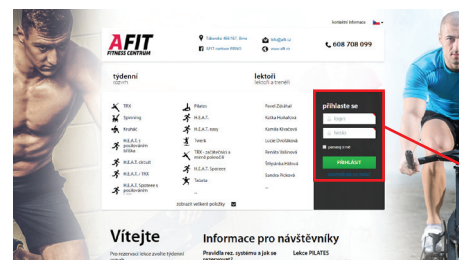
kontaktní informace

AFIT FITNESS CENTRUM

Táborská 466/167, Brno
AFIT centrum BRNO
info@afit.cz
www.afit.cz
608 708 099

týdenní
rozvrh

lektoři
lekcí a trenérů

TRX
Spinning
Kruhák
H.E.A.T. s posilováním břicha
H.E.A.T. circuit
H.E.A.T. / TRX
H.E.A.T. Spinner s posilováním

Pilates
H.E.A.T.
H.E.A.T. easy
Taneční
TRX - začátečníci a méně pokročilí
H.E.A.T. Spinner
Tabata

Pavel Zdražil
Katka Hubačová
Kamila Křenčková
Lucie Ondráková
Renáta Vašková
Štěpánka Hibrová
Sandra Pičková

zobrazit všechny položky

přihlaste se
login
heslo
pamatuj si mě
PŘIHLÁSIT

Vítejte

Pro rezervaci lekce zvolte týdenní rozvrh

Informace pro návštěvníky

Pravidla rez. systému a jak se rezervovat?

Lekce PILATES